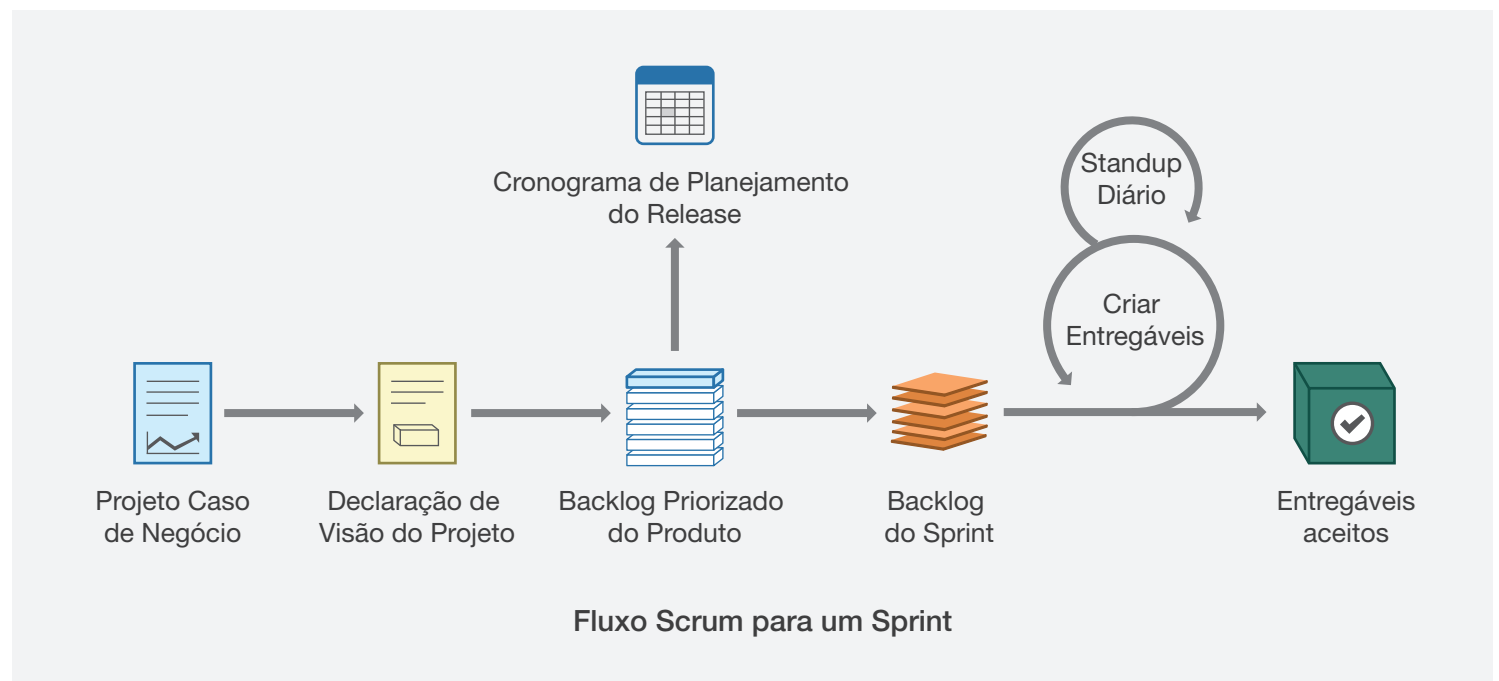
Cronograma de Planejamento do Release

Standup Diário

Criar Entregáveis

Projeto Caso de Negócio

Declaração de Visão do Projeto

Backlog Priorizado do Produto

Backlog do Sprint

Entregáveis aceitos

Fluxo Scrum para um Sprint